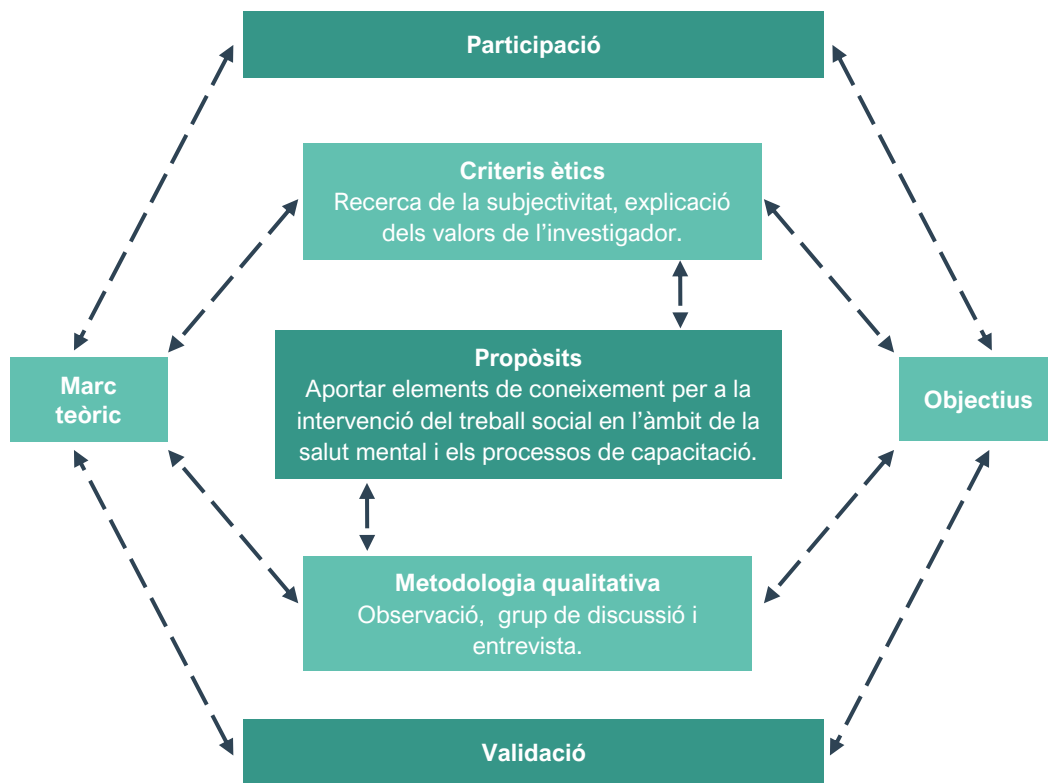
Participació

Criteris ètics
Recerca de la subjectivitat, explicació dels valors de l'investigador.

Marc teòric

Propòsits
Aportar elements de coneixement per a la intervenció del treball social en l'àmbit de la salut mental i els processos de capacitació.

Objectius

Metodologia qualitativa
Observació, grup de discussió i entrevista.

Validació